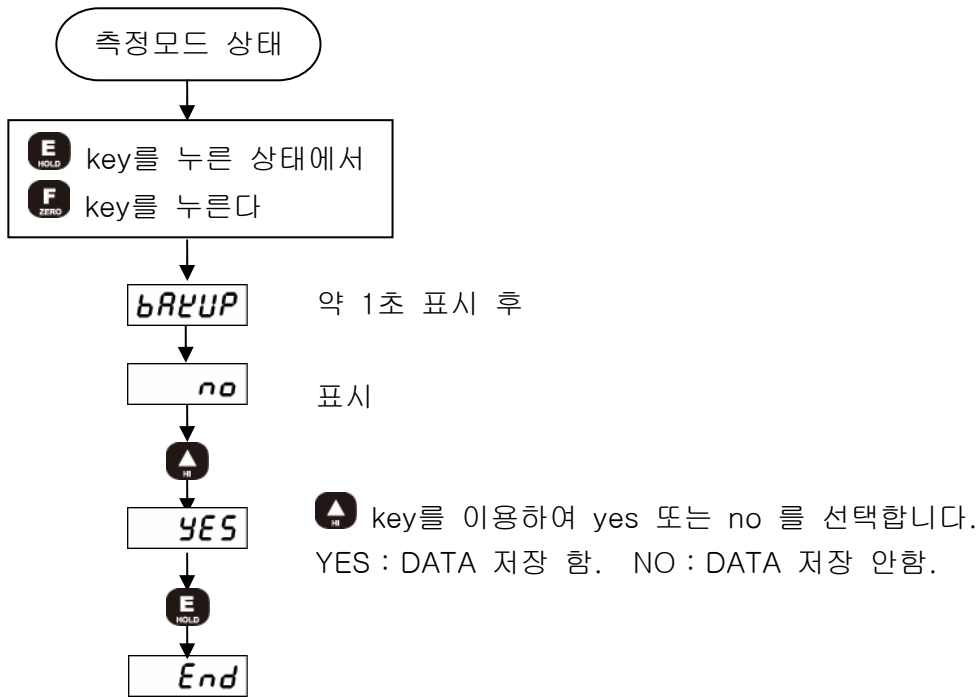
측정모드 상태

E HOLD key를 누른 상태에서
F ZERO key를 누른다

bACUP

약 1초 표시 후

no

표시

HI

YES

HI key를 이용하여 yes 또는 no 를 선택합니다.
YES : DATA 저장 함. NO : DATA 저장 안함.

E HOLD

End